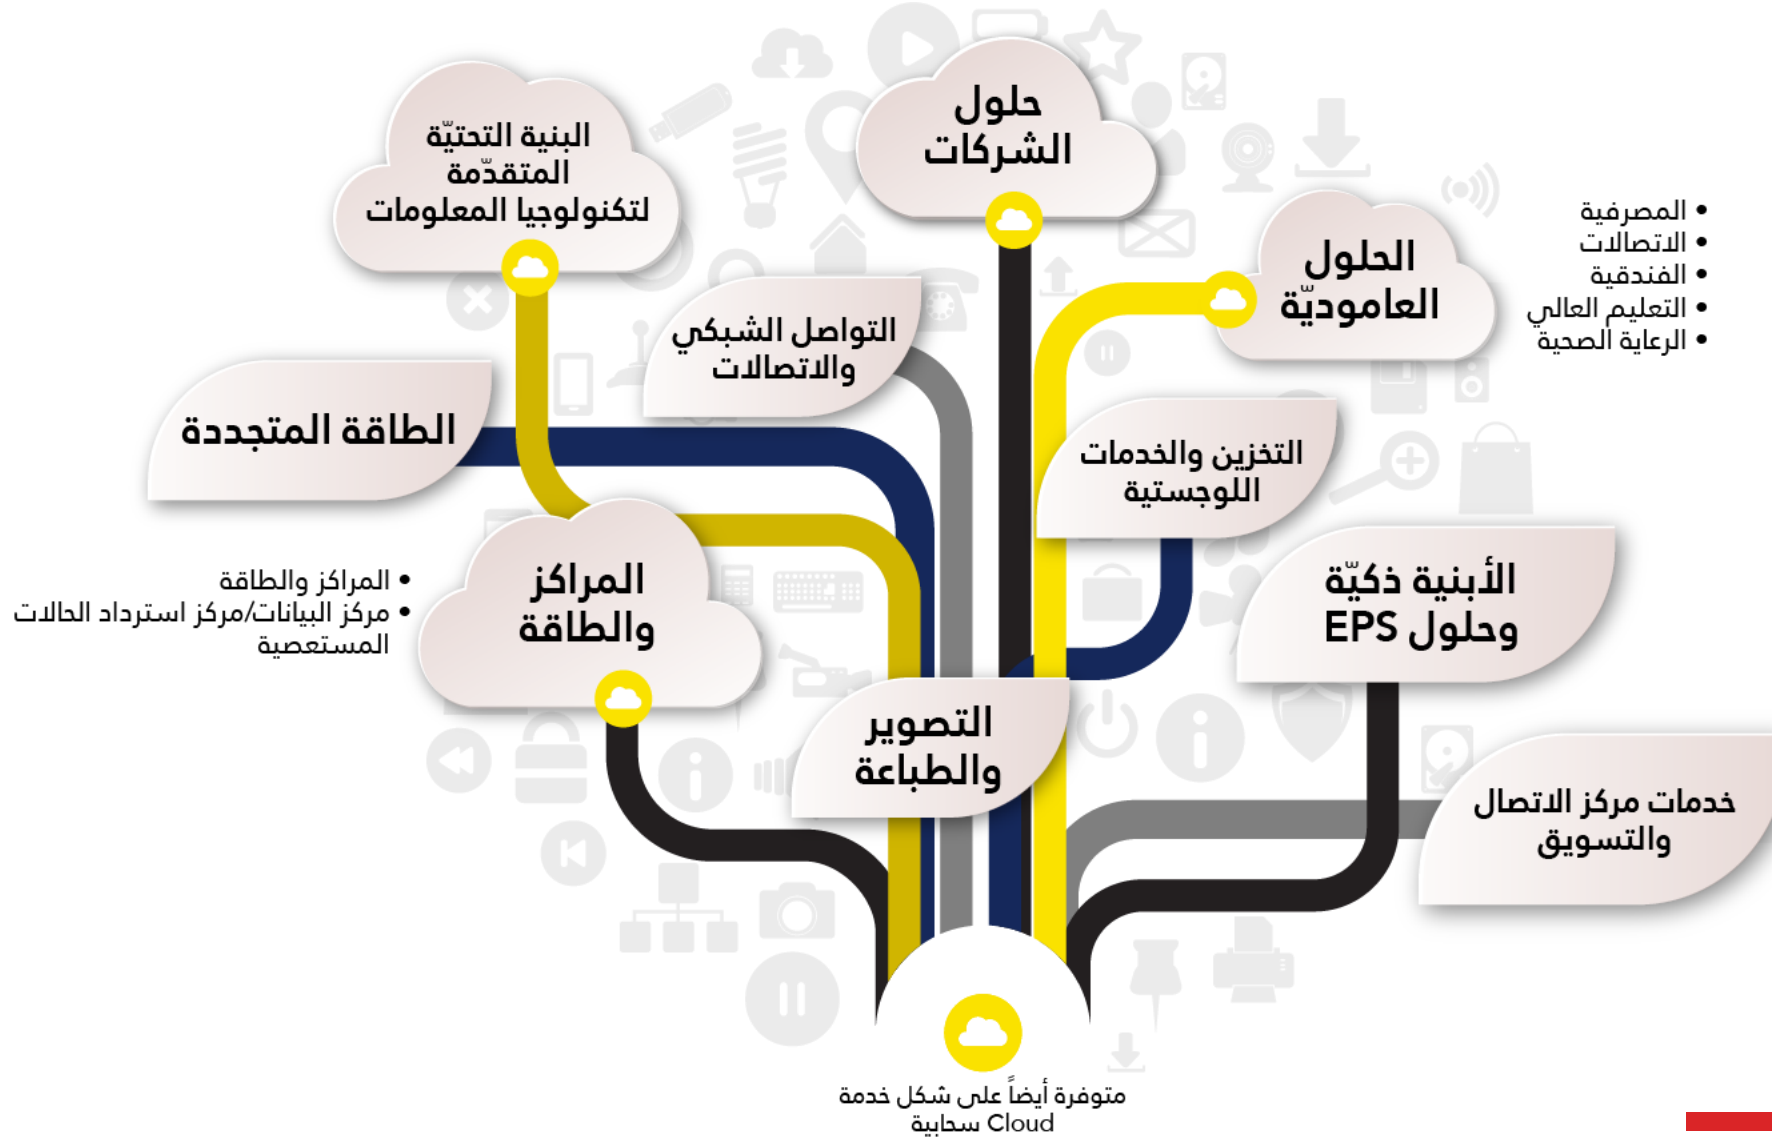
حلول الشركات

البنية التحتيّة المتقدّمة لتكنولوجيا المعلومات

الحلول العاموديّة

• المصرفية
• الاتصالات
• الفندقية
• التعليم العالي
• الرعاية الصحية

التواصل الشبكي والاتصالات

الطاقة المتجددة

التخزين والخدمات اللوجستية

المراكز والطاقة

• المراكز والطاقة
• مركز البيانات/مركز استرداد الحالات المستعصية

الأبنية ذكيّة وحلول EPS

التصوير والطباعة

خدمات مركز الاتصال والتسويق

متوفرة أيضاً على شكل خدمة سحابية Cloud